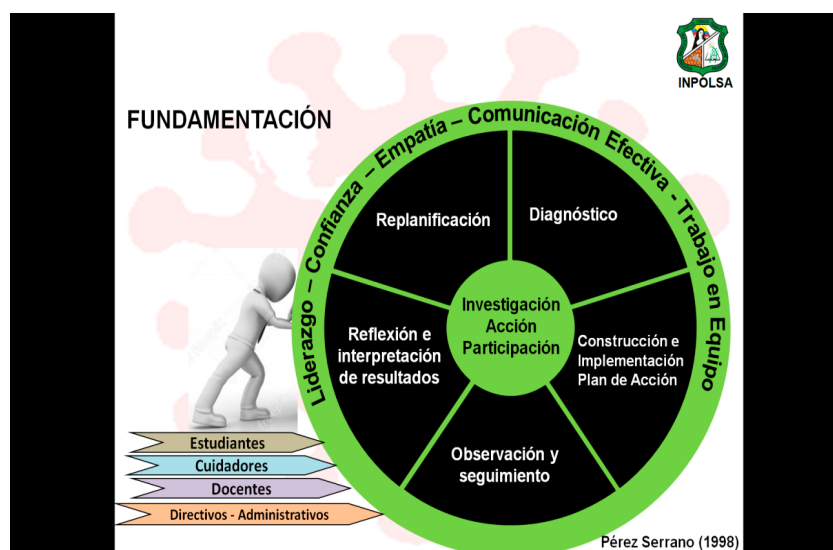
INPOLSA

FUNDAMENTACIÓN

Liderazgo – Confianza – Empatía – Comunicación Efectiva - Trabajo en Equipo

Replanificación

Diagnóstico

Investigación Acción Participación

Reflexión e interpretación de resultados

Construcción e Implementación Plan de Acción

Observación y seguimiento

Estudiantes

Cuidadores

Docentes

Directivos - Administrativos

Pérez Serrano (1998)